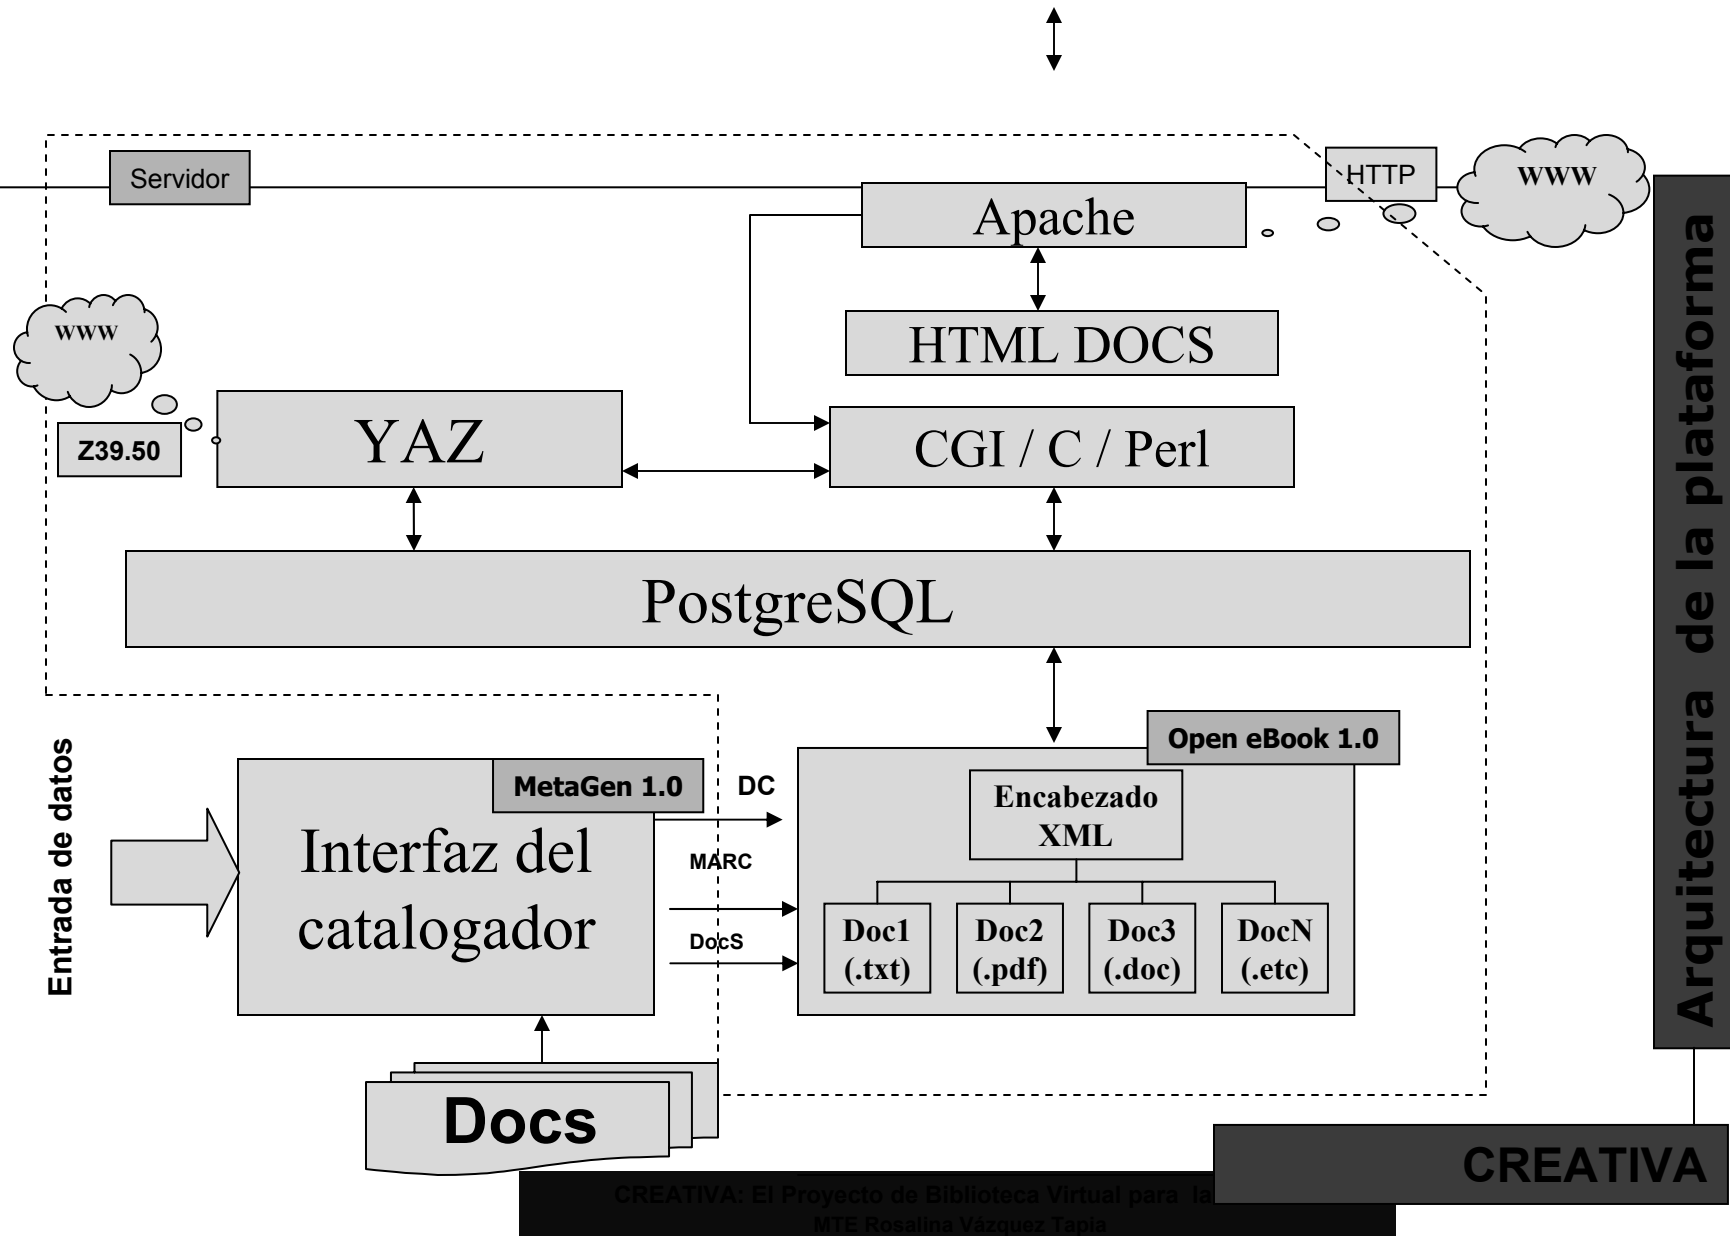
Servidor

HTTP

www

Apache

HTML DOCS

www

YAZ

Z39.50

CGI / C / Perl

PostgreSQL

Arquitectura de la plataforma

Entrada de datos

MetaGen 1.0

Interfaz del catalogador

DC

MARC

DocS

Open eBook 1.0

Encabezado XML

Doc1 (.txt)

Doc2 (.pdf)

Doc3 (.doc)

DocN (.etc)

Docs

CREATIVA

CREATIVA: El Proyecto de Biblioteca Virtual para la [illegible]
MTE Rosalina Vázquez Tapia